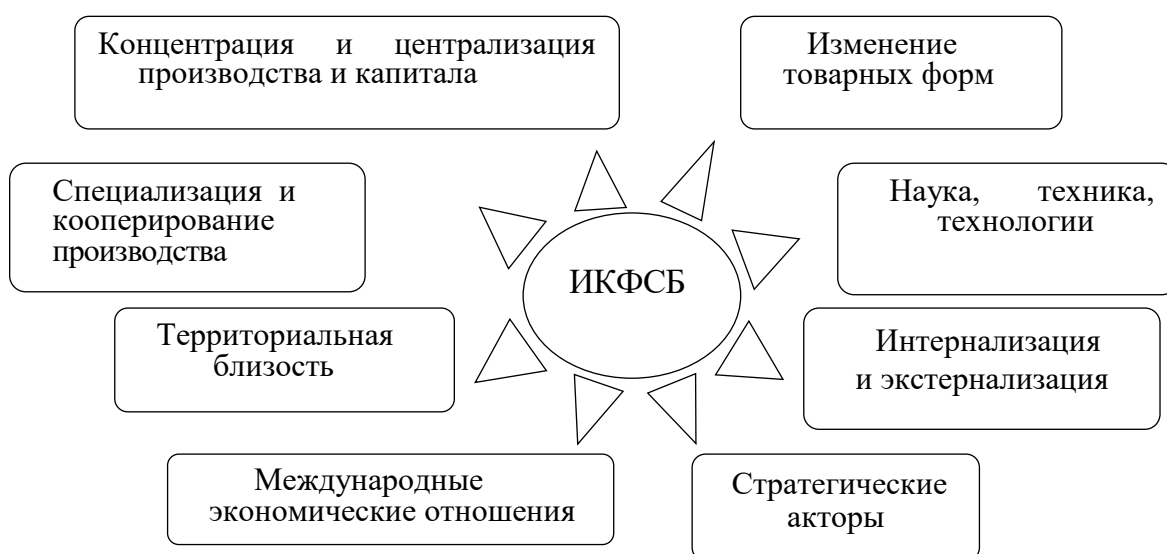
Концентрация и централизация производства и капитала

Изменение товарных форм

Специализация и кооперирование производства

Наука, техника, технологии

ИКФСБ

Территориальная близость

Интернализация и экстернализация

Международные экономические отношения

Стратегические акторы